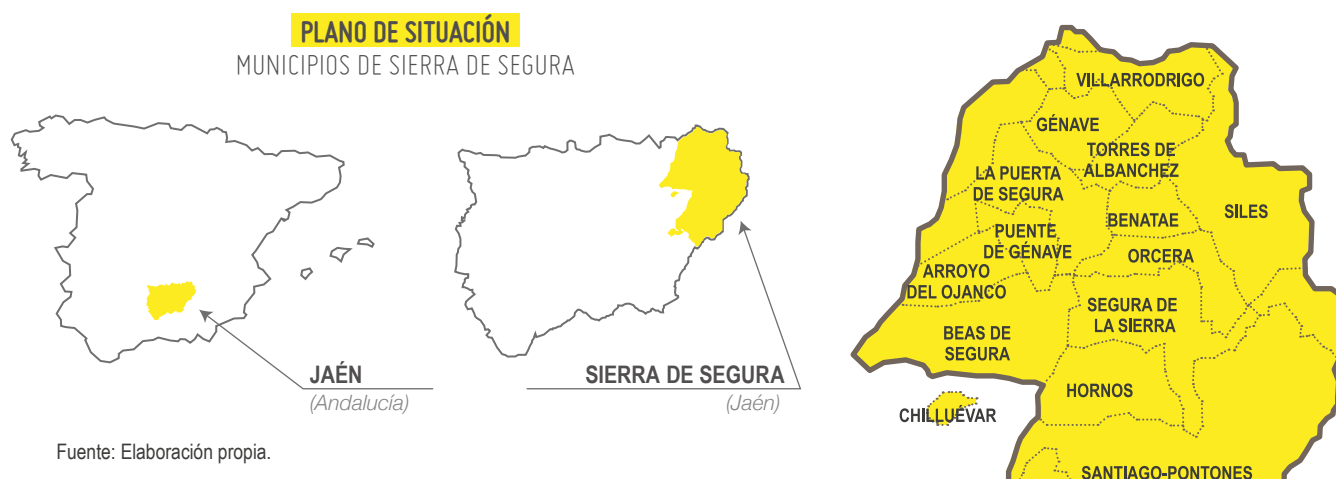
PLANO DE SITUACIÓN
MUNICIPIOS DE SIERRA DE SEGURA

JAÉN
(Andalucía)

SIERRA DE SEGURA
(Jaén)

VILLARRODRIGO
GÉNAVE
TORRES DE ALBANCHEZ
LA PUERTA DE SEGURA
BENATAE
SILES
PUENTE DE GÉNAVE
ORCERA
ARROYO DEL OJANCO
SEGURA DE LA SIERRA
BEAS DE SEGURA
HORNOS
CHILLUÉVAR
SANTIAGO-PONTONES

Fuente: Elaboración propia.